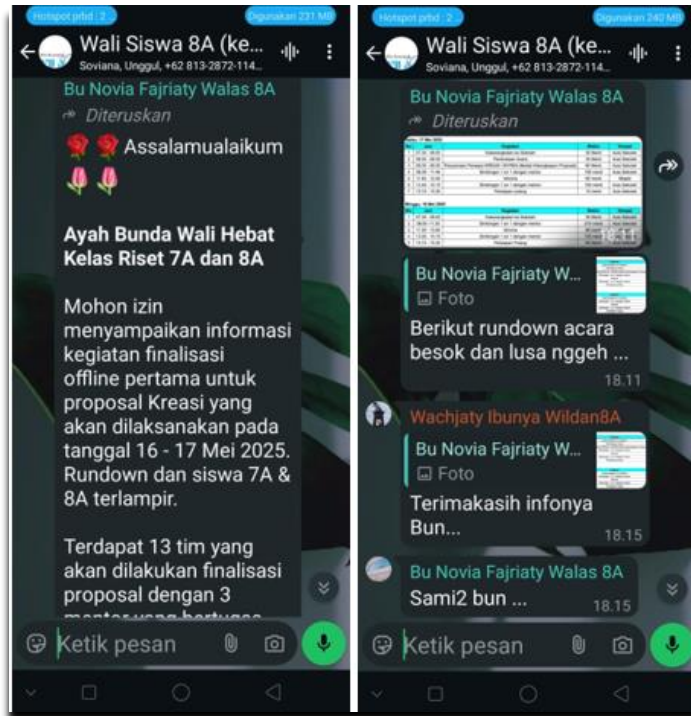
Hotspot prbd : 2

Digunakan 231 MB

Wali Siswa 8A (ke...

Soviana, Unggul, +62 813-2872-114...

Bu Novia Fajriaty Walas 8A

Diteruskan

🌹🌹 Assalamualaikum 🌷🌷

Ayah Bunda Wali Hebat Kelas Riset 7A dan 8A

Mohon izin menyampaikan informasi kegiatan finalisasi offline pertama untuk proposal Kreasi yang akan dilaksanakan pada tanggal 16 - 17 Mei 2025. Rundown dan siswa 7A & 8A terlampir.

Terdapat 13 tim yang akan dilakukan finalisasi proposal dengan 3 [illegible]

Ketik pesan

Hotspot prbd : 2

Digunakan 240 MB

Wali Siswa 8A (ke...

Soviana, Unggul, +62 813-2872-114...

Bu Novia Fajriaty Walas 8A

Diteruskan

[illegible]

18.11

Bu Novia Fajriaty W...

Foto

Berikut rundown acara besok dan lusa nggeh ...

18.11

Wachjaty Ibunya Wildan8A

Bu Novia Fajriaty W...

Foto

Terimakasih infonya Bun...

18.15

Bu Novia Fajriaty Walas 8A

Sami2 bun ...

18.15

Ketik pesan